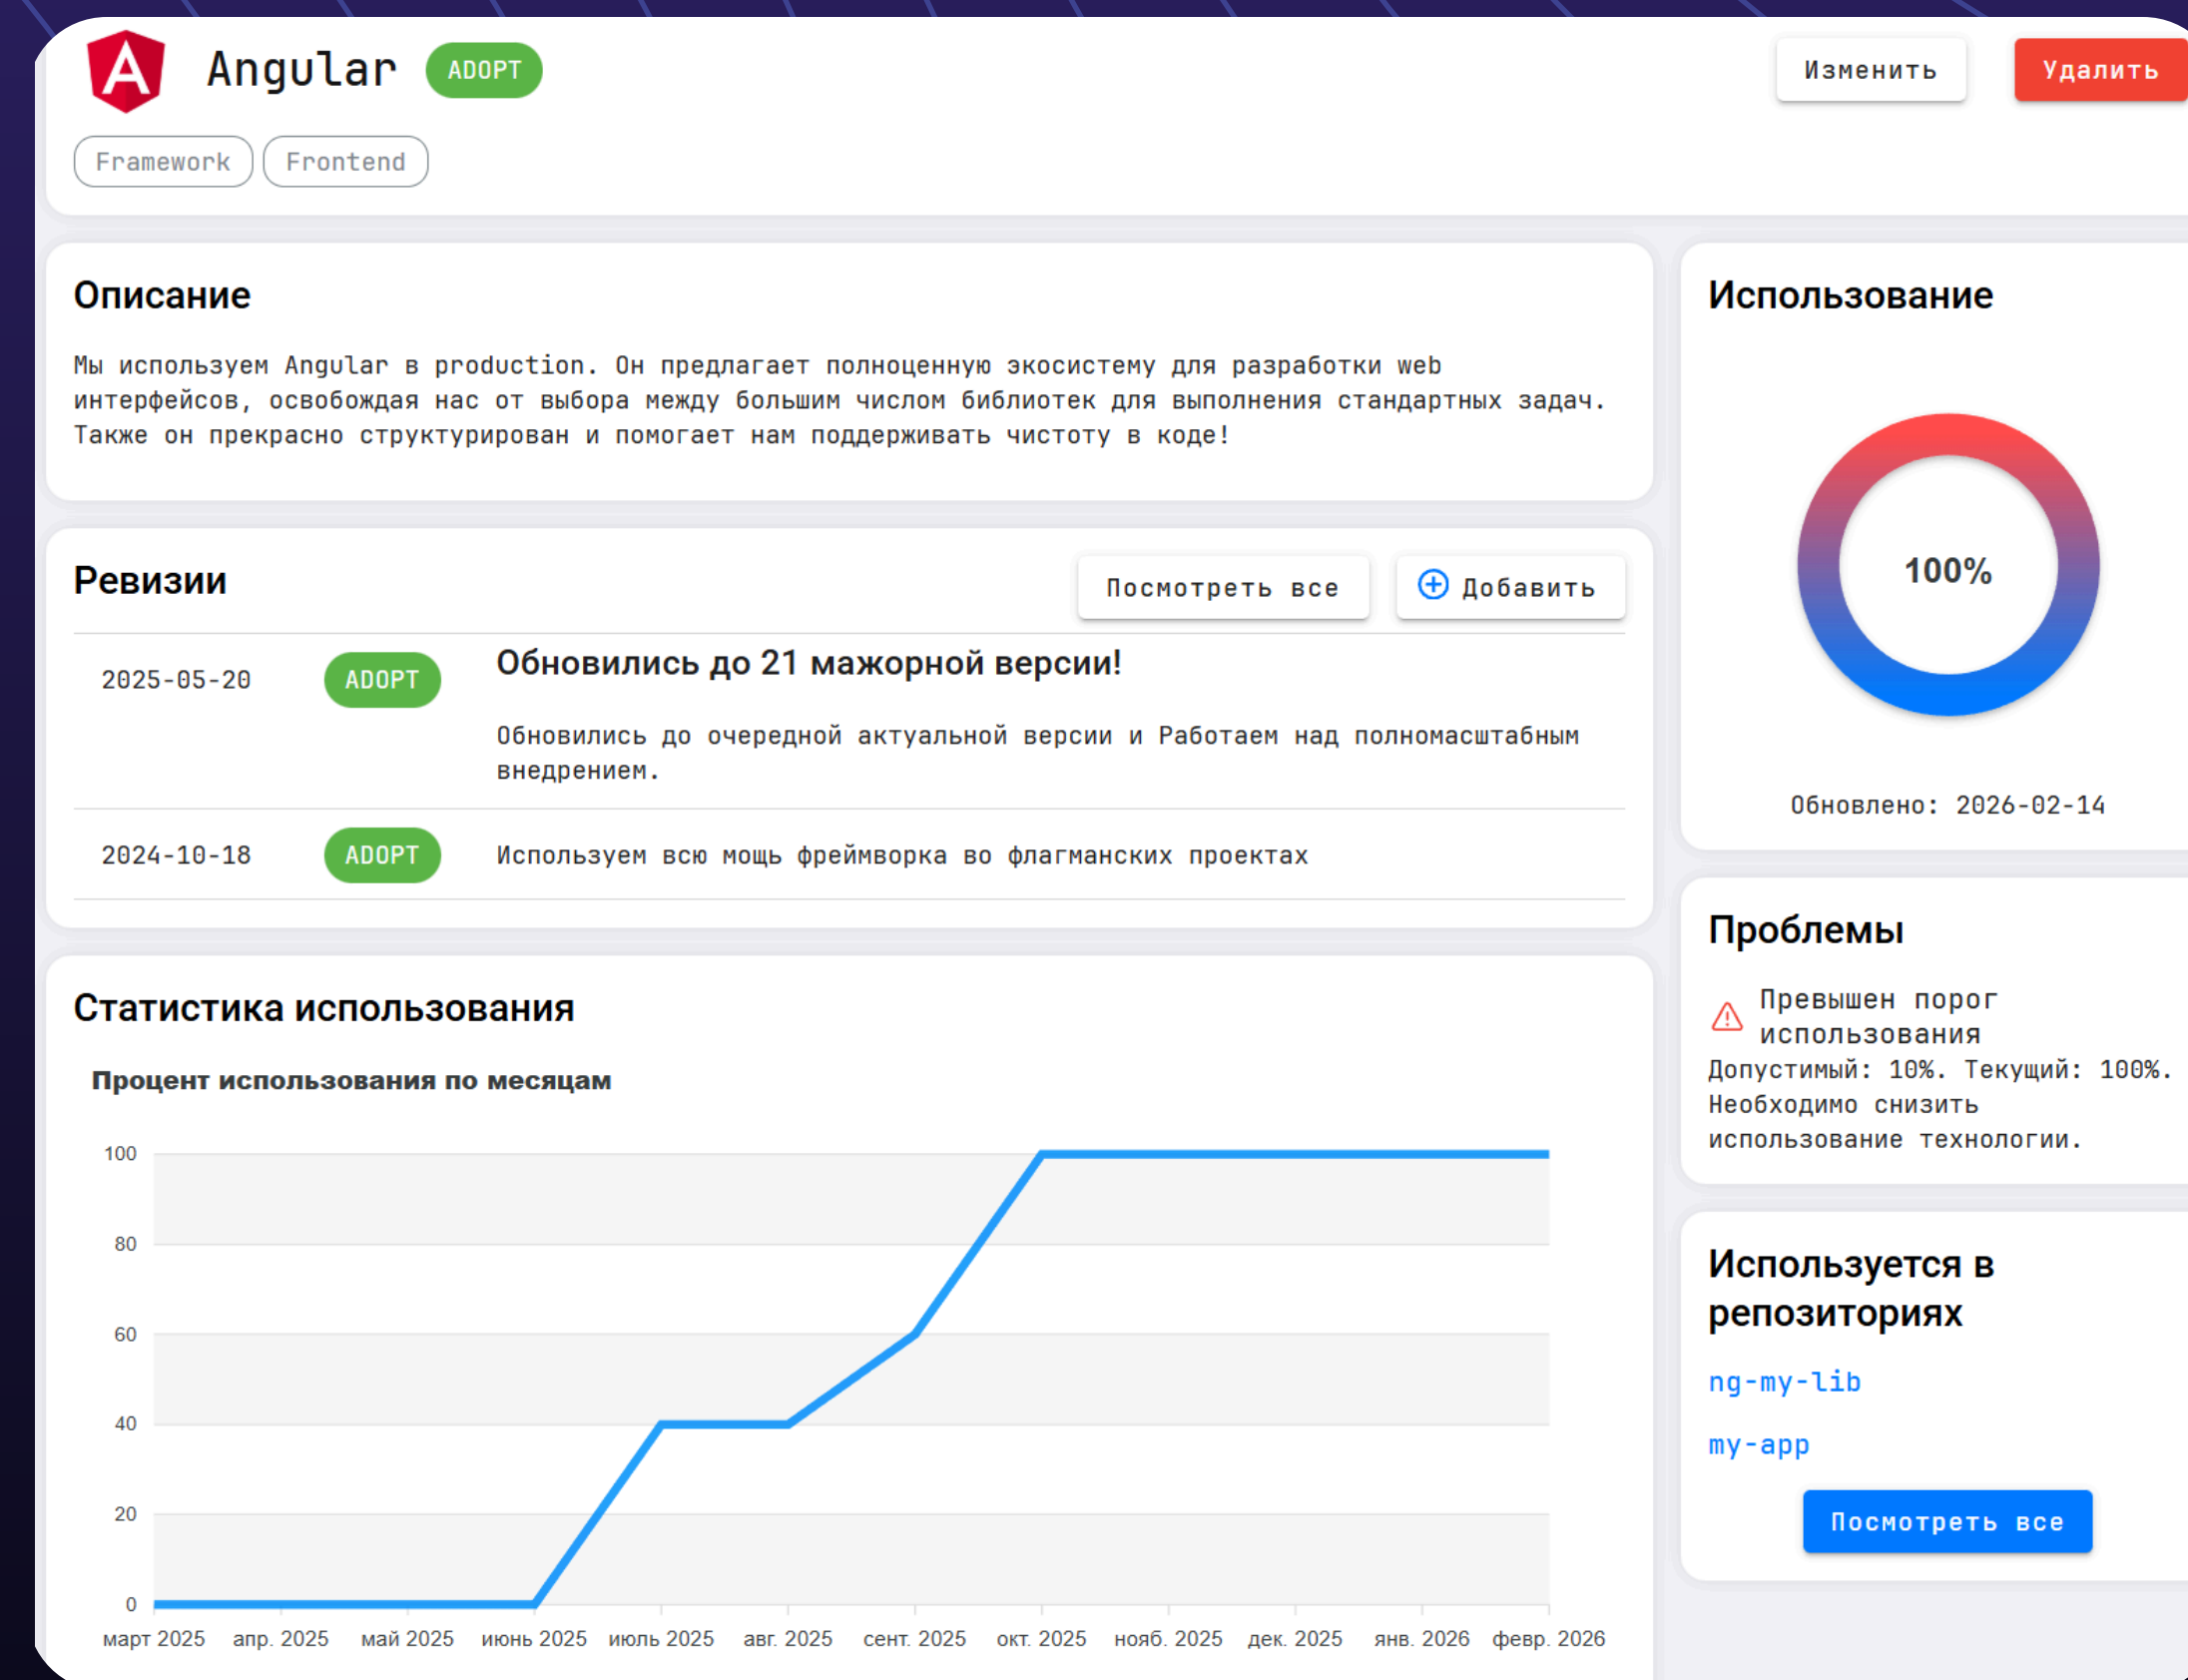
Angular ADOPT

Изменить Удалить

Framework Frontend

Описание

Мы используем Angular в production. Он предлагает полноценную экосистему для разработки web интерфейсов, освобождая нас от выбора между большим числом библиотек для выполнения стандартных задач. Также он прекрасно структурирован и помогает нам поддерживать чистоту в коде!

Ревизии

Посмотреть все

Добавить

| | | |
|---|---|---|
| 2025-05-20 | ADOPT | Обновились до 21 мажорной версии! Обновились до очередной актуальной версии и Работаем над полномасштабным внедрением. |
| 2024-10-18 | ADOPT | Используем всю мощь фреймворка во флагманских проектах |

Статистика использования

Процент использования по месяцам

100
80
60
40
20
0

март 2025 апр. 2025 май 2025 июнь 2025 июль 2025 авг. 2025 сент. 2025 окт. 2025 нояб. 2025 дек. 2025 янв. 2026 февр. 2026

Использование

100%

Обновлено: 2026-02-14

Проблемы

Превышен порог использования

Допустимый: 10%. Текущий: 100%. Необходимо снизить использование технологии.

Используется в репозиториях

ng-my-lib

my-app

Посмотреть все